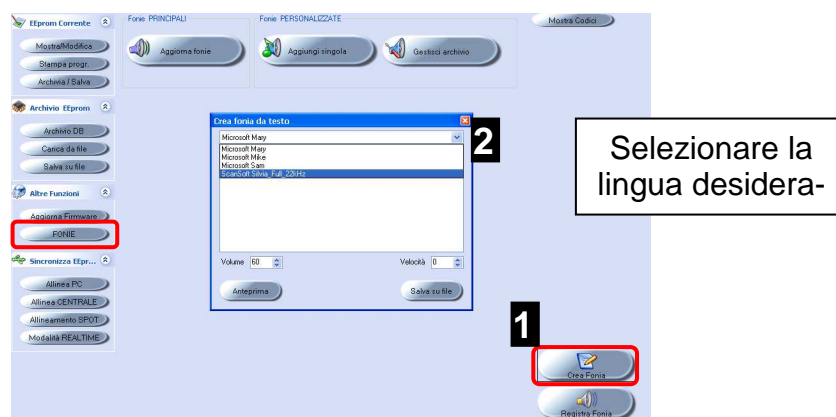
EEprom Corrente

Mostra/Modifica

Stampa progr.

Archivia / Salva

Archivio EEprom

Archivio DB

Carica da file

Salva su file

Altre Funzioni

Aggiorna Firmware

FONIE

Sincronizza EEpr...

Allinea PC

Allinea CENTRALE

Allineamento SPOT

Modalità REALTIME

Fonie PRINCIPALI

Aggiorna fonie

Fonie PERSONALIZZATE

Aggiungi singola

Gestisci archivio

Mostra Codici

Crea fonia da testo

Microsoft Mary

Microsoft Mary
Microsoft Mike
Microsoft Sam
ScanSoft Silvia_Full_22kHz

Volume 60

Velocità 0

Anteprima

Salva su file

2

Selezionare la lingua desidera-

1

Crea Fonia

Registra Fonia